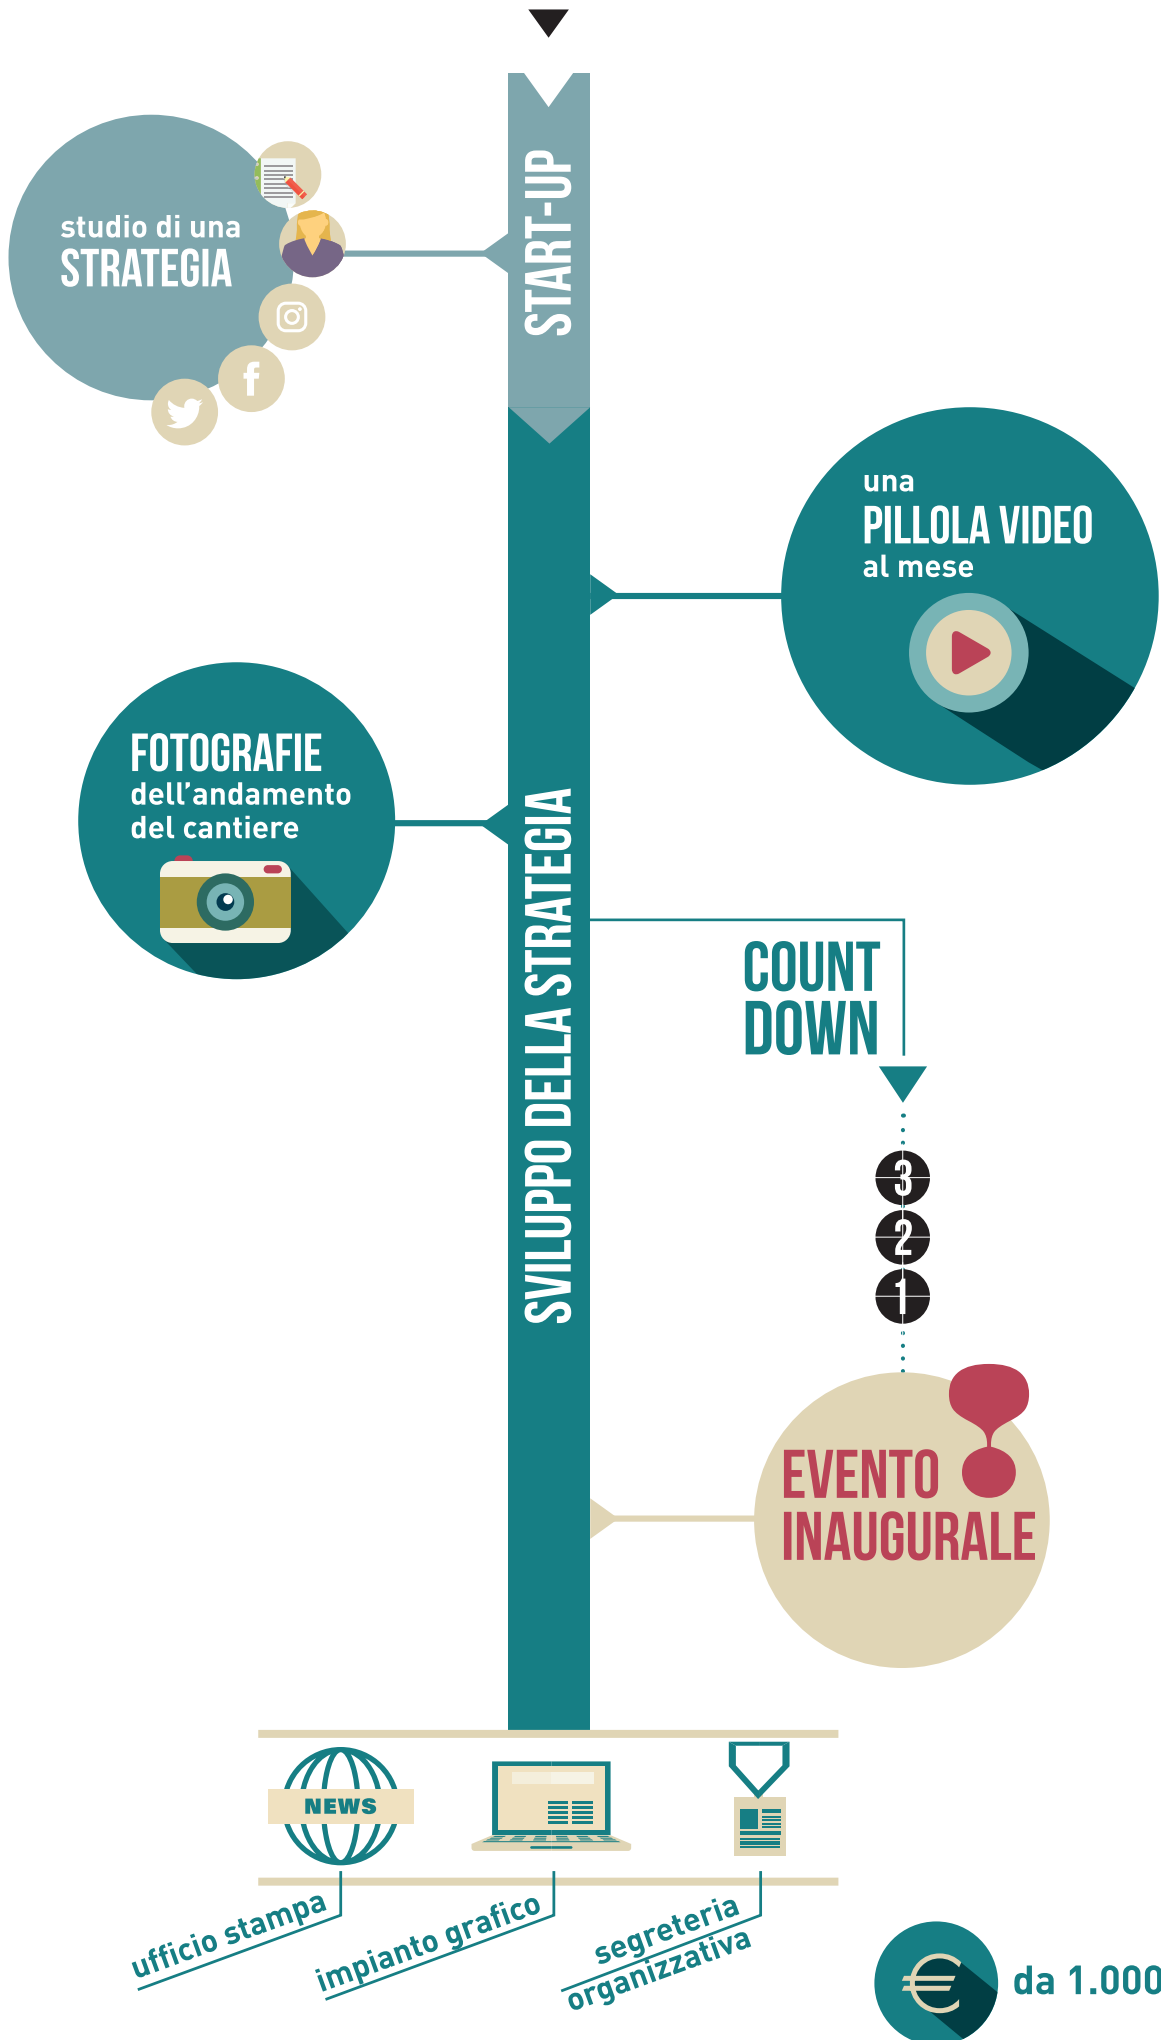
START-UP

studio di una
STRATEGIA

SVILUPPO DELLA STRATEGIA

una
PILLOLA VIDEO
al mese

FOTOGRAFIE
dell'andamento
del cantiere

COUNT
DOWN

3
2
1

EVENTO
INAUGURALE

NEWS

ufficio stampa

impianto grafico

segreteria
organizzativa

€ da 1.000